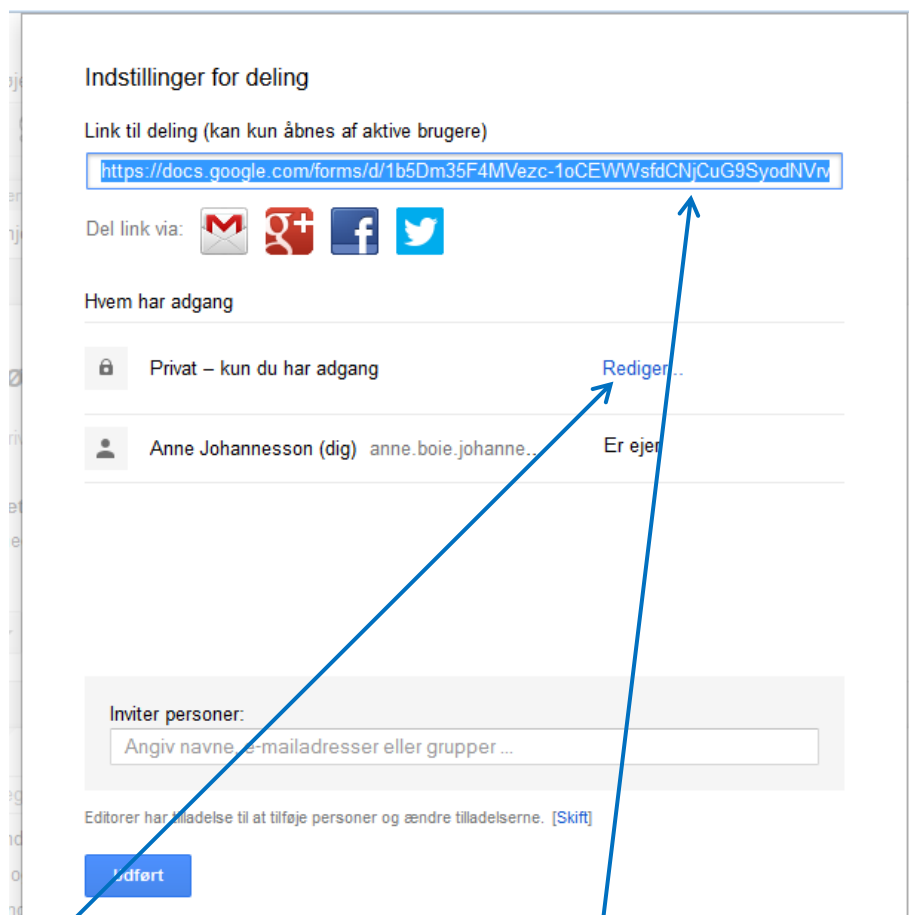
Indstillinger for deling

Link til deling (kan kun åbnes af aktive brugere)

https://docs.google.com/forms/d/1b5Dm35F4MVezc-1oCEWWsfdCNjCuG9SyodNVrv

Del link via:

Hvem har adgang

Privat – kun du har adgang

Rediger...

Anne Johannesson (dig) anne.boie.johanne...

Er ejer

Inviter personer:

Angiv navne, e-mailadresser eller grupper ...

Editorer har tilladelse til at tilføje personer og ændre tilladelserne. [Skift]

Udført